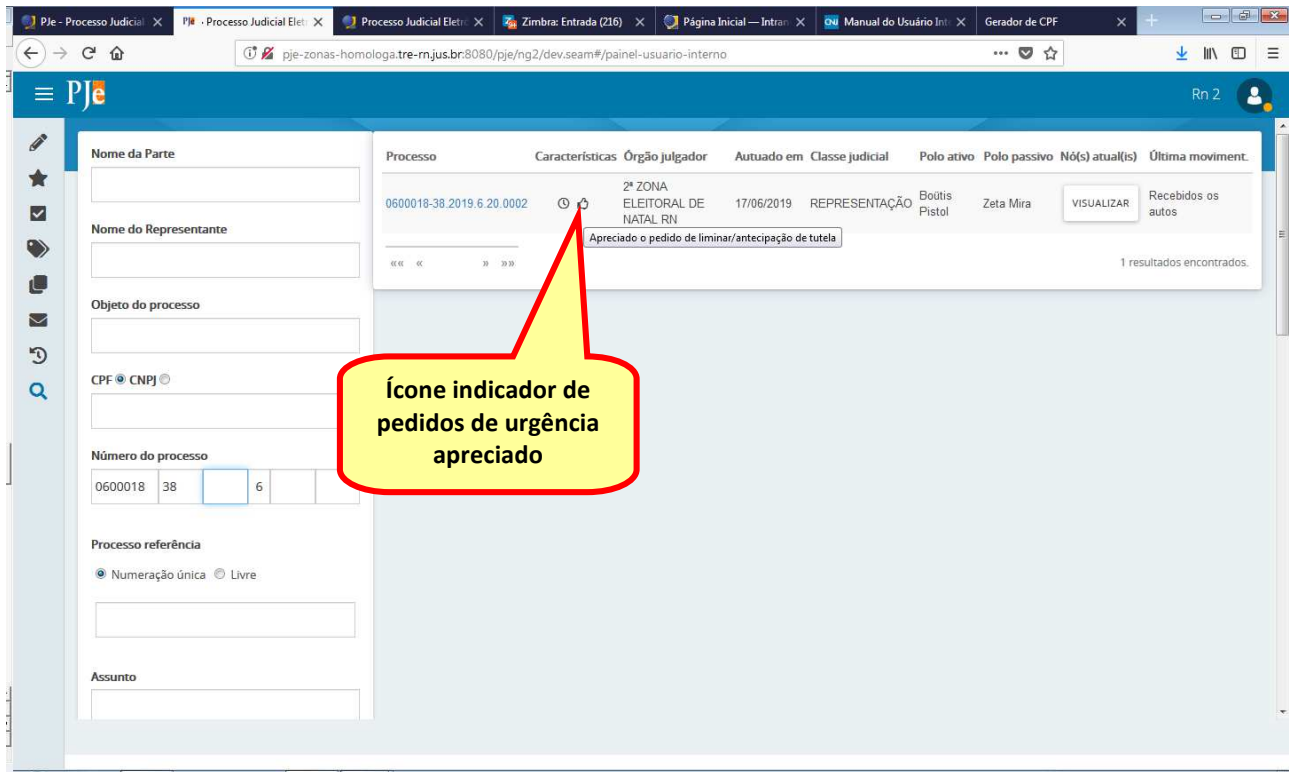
PJe - Processo Judicial ×
PJe · Processo Judicial Elet ×
Processo Judicial Eletr ×
Zimbra: Entrada (216) ×
Página Inicial — Intran ×
Manual do Usuário Int ×
Gerador de CPF ×

pje-zonas-homologa.tre-rn.jus.br:8080/pje/ng2/dev.seam#/painel-usuario-interno

PJe

Rn 2

Nome da Parte

Nome do Representante

Objeto do processo

CPF CNPJ

Número do processo

0600018 38 6

Processo referência

Numeração única Livre

Assunto

| Processo | Características | Órgão julgador | Autuado em | Classe judicial | Polo ativo | Polo passivo | Nó(s) atual(is) | Última moviment. |
|---|---|---|---|---|---|---|---|---|
| 0600018-38.2019.6.20.0002 | | 2ª ZONA ELEITORAL DE NATAL RN | 17/06/2019 | REPRESENTAÇÃO | Boütis Pistol | Zeta Mira | VISUALIZAR | Recebidos os autos |

Apreciado o pedido de liminar/antecipação de tutela

«« « » »»

1 resultados encontrados.

Ícone indicador de pedidos de urgência apreciado